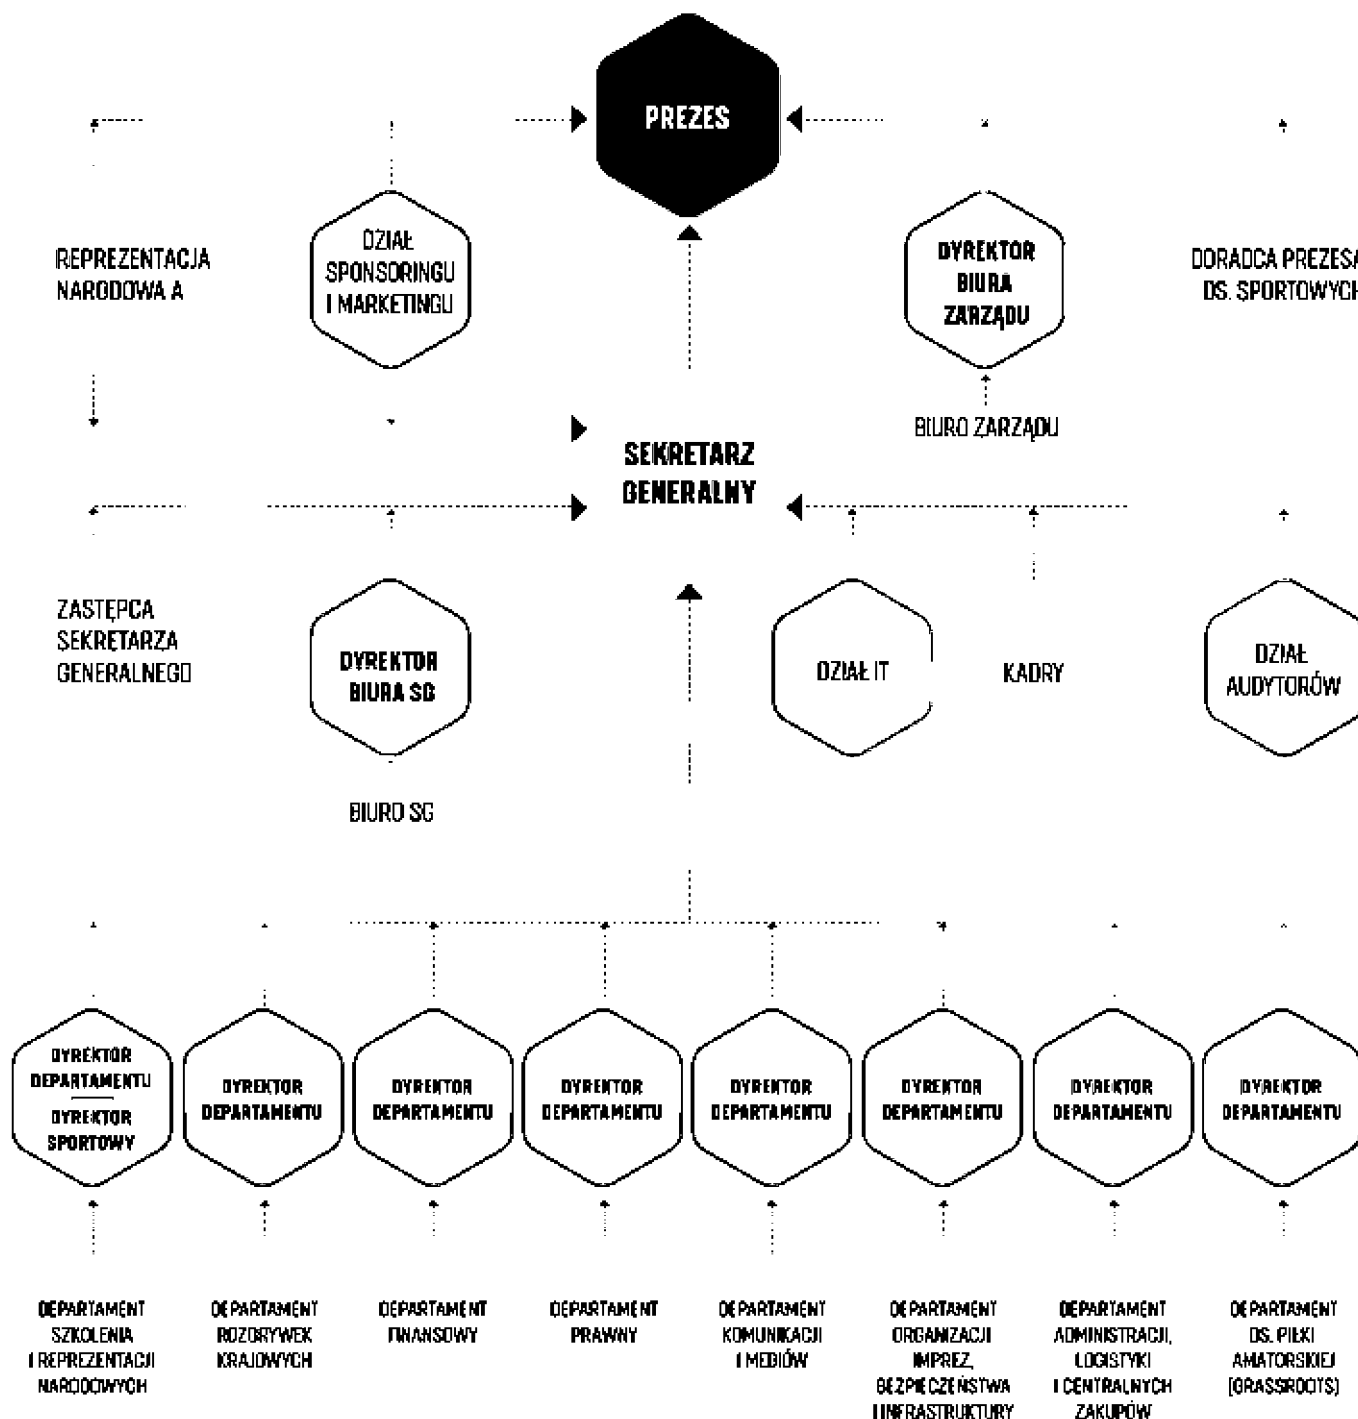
PREZES

REPREZENTACJA NARODOWA A

DZIAŁ SPONSORINGU I MARKETINGU

DYREKTOR BIURA ZARZĄDU

DORADCA PREZESA DS. SPORTOWYCH

BIURO ZARZĄDU

SEKRETARZ GENERALNY

ZASTĘPCA SEKRETARZA GENERALNEGO

DYREKTOR BIURA SG

DZIAŁ IT

KADRY

DZIAŁ AUDYTORÓW

BIURO SG

DYREKTOR DEPARTAMENTU / DYREKTOR SPORTOWY

DYREKTOR DEPARTAMENTU

DYREKTOR DEPARTAMENTU

DYREKTOR DEPARTAMENTU

DYREKTOR DEPARTAMENTU

DYREKTOR DEPARTAMENTU

DYREKTOR DEPARTAMENTU

DYREKTOR DEPARTAMENTU

DEPARTAMENT SZKOLENIA I REPREZENTACJI NARODOWYCH

DEPARTAMENT ROZGRYWEK KRAJOWYCH

DEPARTAMENT FINANSOWY

DEPARTAMENT PRAWNY

DEPARTAMENT KOMUNIKACJI I MEDIÓW

DEPARTAMENT ORGANIZACJI IMPREZ, BEZPIECZEŃSTWA I INFRASTRUKTURY

DEPARTAMENT ADMINISTRACJI, LOGISTYKI I CENTRALNYCH ZAKUPÓW

DEPARTAMENT DS. PIŁKI AMATORSKIEJ (GRASSROOTS)